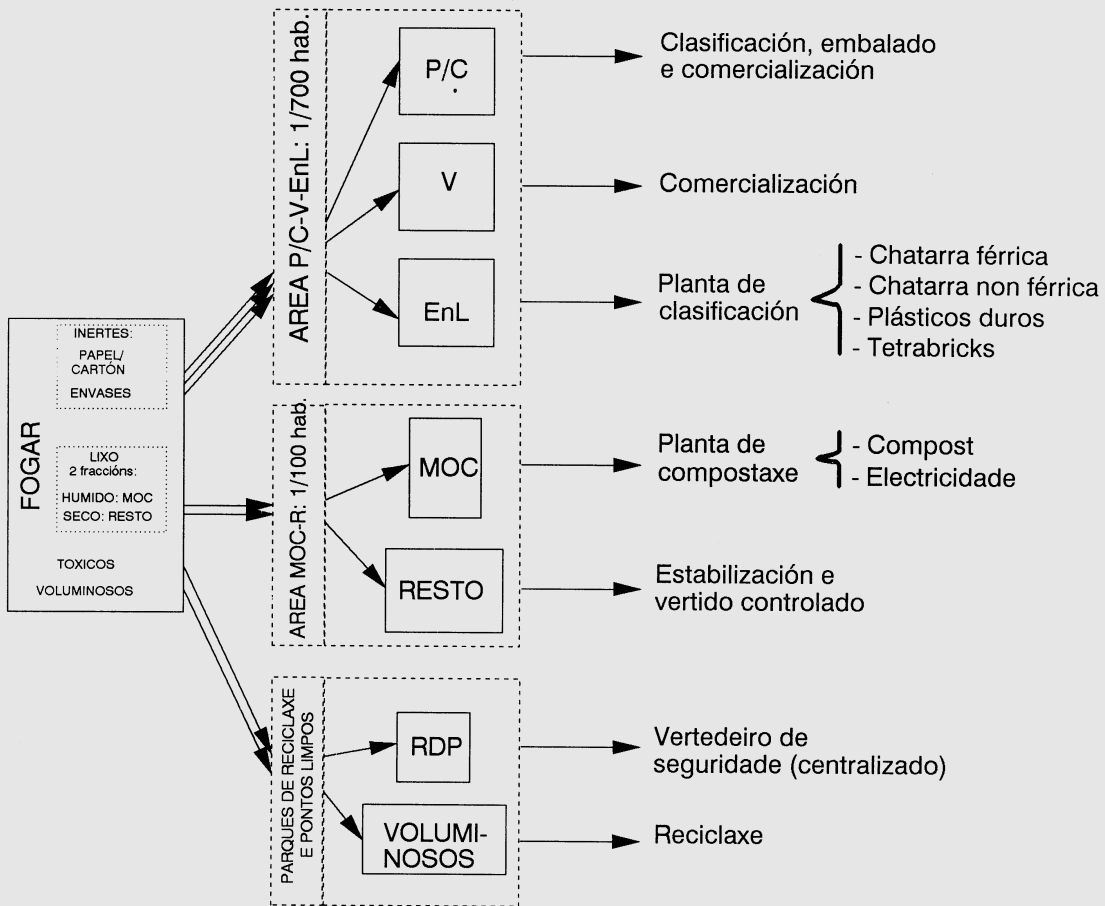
FOGAR

INERTES:
PAPEL/
CARTÓN
ENVASES

LIXO
2 fraccións:
HUMIDO: MOC
SECO: RESTO

TOXICOS
VOLUMINOSOS

AREA P/C-V-EnL: 1/700 hab.

P/C
V
EnL

Clasificación, embalado e comercialización

Comercialización

Planta de clasificación
- Chatarra férrica
- Chatarra non férrica
- Plásticos duros
- Tetrabricks

AREA MOC-R: 1/100 hab.

MOC
RESTO

Planta de compostaxe
- Compost
- Electricidade

Estabilización e vertido controlado

PARQUES DE RECICLAXE E PONTOS LIMPOS

RDP
VOLUMINOSOS

Vertedeiro de seguridade (centralizado)

Reciclaxe